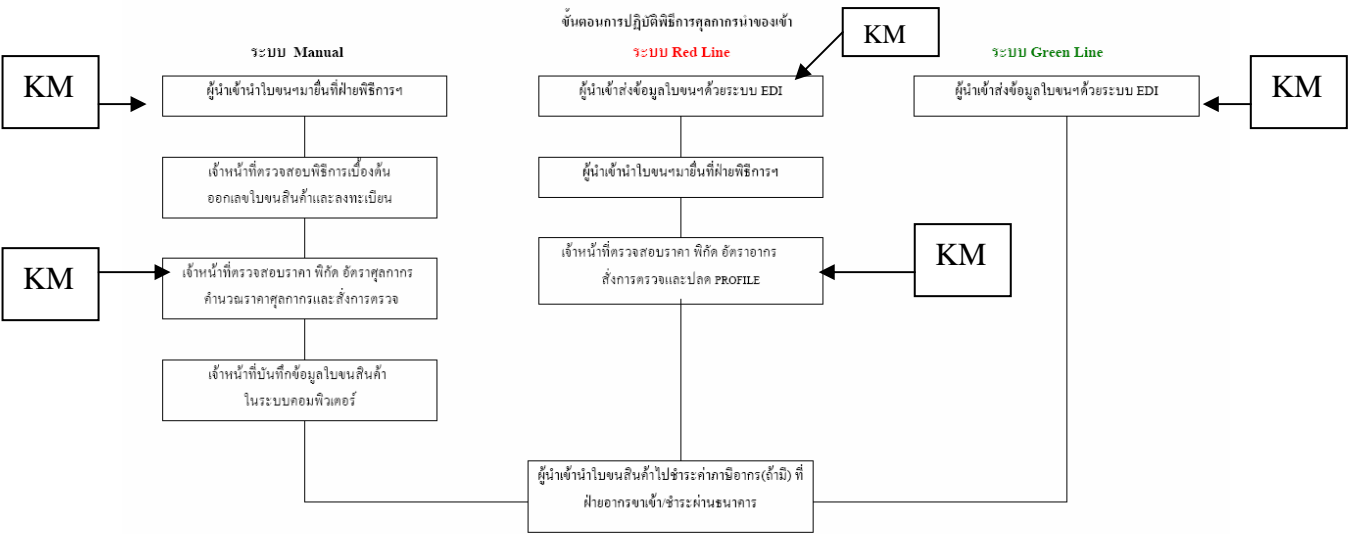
ขั้นตอนการปฏิบัติพิธีการศุลกากรนำของเข้า

ระบบ Manual

KM

ผู้นำเข้านำใบขนฯมายื่นที่ฝ่ายพิธีการฯ

เจ้าหน้าที่ตรวจสอบพิธีการเบื้องต้น ออกเลขใบขนสินค้าและลงทะเบียน

KM

เจ้าหน้าที่ตรวจสอบราคา พิกัด อัตราศุลกากร คำนวณราคาศุลกากรและสั่งการตรวจ

เจ้าหน้าที่บันทึกข้อมูลใบขนสินค้า ในระบบคอมพิวเตอร์

ระบบ Red Line

KM

ผู้นำเข้าส่งข้อมูลใบขนฯด้วยระบบ EDI

ผู้นำเข้านำใบขนฯมายื่นที่ฝ่ายพิธีการฯ

เจ้าหน้าที่ตรวจสอบราคา พิกัด อัตราอากร สั่งการตรวจและปลด PROFILE

KM

ระบบ Green Line

ผู้นำเข้าส่งข้อมูลใบขนฯด้วยระบบ EDI

KM

ผู้นำเข้านำใบขนสินค้าไปชำระค่าภาษีอากร(ถ้ามี) ที่ฝ่ายอากรขาเข้า/ชำระผ่านธนาคาร